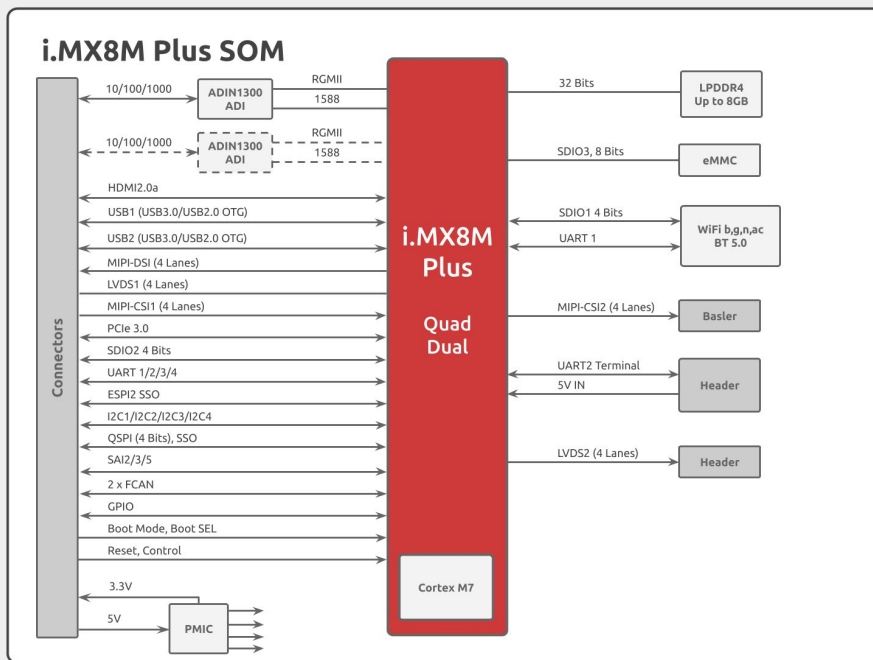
i.MX8M Plus SOM

Connectors

10/100/1000
ADIN1300 ADI
RGMII
1588

10/100/1000
ADIN1300 ADI
RGMII
1588

HDMI2.0a
USB1 (USB3.0/USB2.0 OTG)
USB2 (USB3.0/USB2.0 OTG)
MIPI-DSI (4 Lanes)
LVDS1 (4 Lanes)
MIPI-CSI1 (4 Lanes)
PCIe 3.0
SDIO2 4 Bits
UART 1/2/3/4
ESPI2 SSO
I2C1/I2C2/I2C3/I2C4
QSPI (4 Bits), SSO
SAI2/3/5
2 x FCAN
GPIO
Boot Mode, Boot SEL
Reset, Control
3.3V
5V
PMIC

i.MX8M Plus

Quad
Dual

Cortex M7

32 Bits
LPDDR4 Up to 8GB
SDIO3, 8 Bits
eMMC
SDIO1 4 Bits
UART 1
WiFi b,g,n,ac BT 5.0
MIPI-CSI2 (4 Lanes)
Basler
UART2 Terminal
5V IN
Header
LVDS2 (4 Lanes)
Header